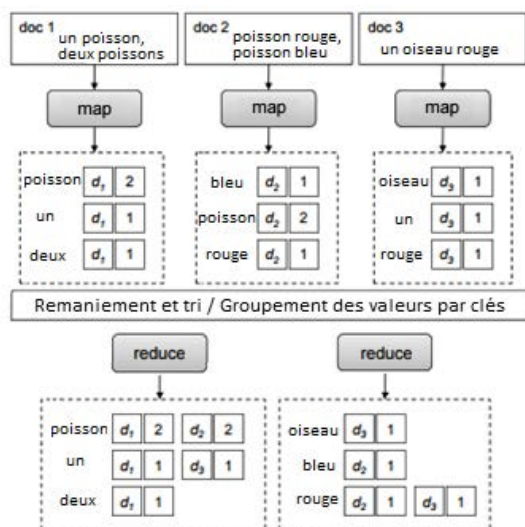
doc 1 un poisson, deux poissons

doc 2 poisson rouge, poisson bleu

doc 3 un oiseau rouge

map

map

map

poisson $d_1$ 2
un $d_1$ 1
deux $d_1$ 1

bleu $d_2$ 1
poisson $d_2$ 2
rouge $d_2$ 1

oiseau $d_3$ 1
un $d_3$ 1
rouge $d_3$ 1

Remaniement et tri / Groupement des valeurs par clés

reduce

reduce

poisson $d_1$ 2 $d_2$ 2
un $d_1$ 1 $d_3$ 1
deux $d_1$ 1

oiseau $d_3$ 1
bleu $d_2$ 1
rouge $d_2$ 1 $d_3$ 1